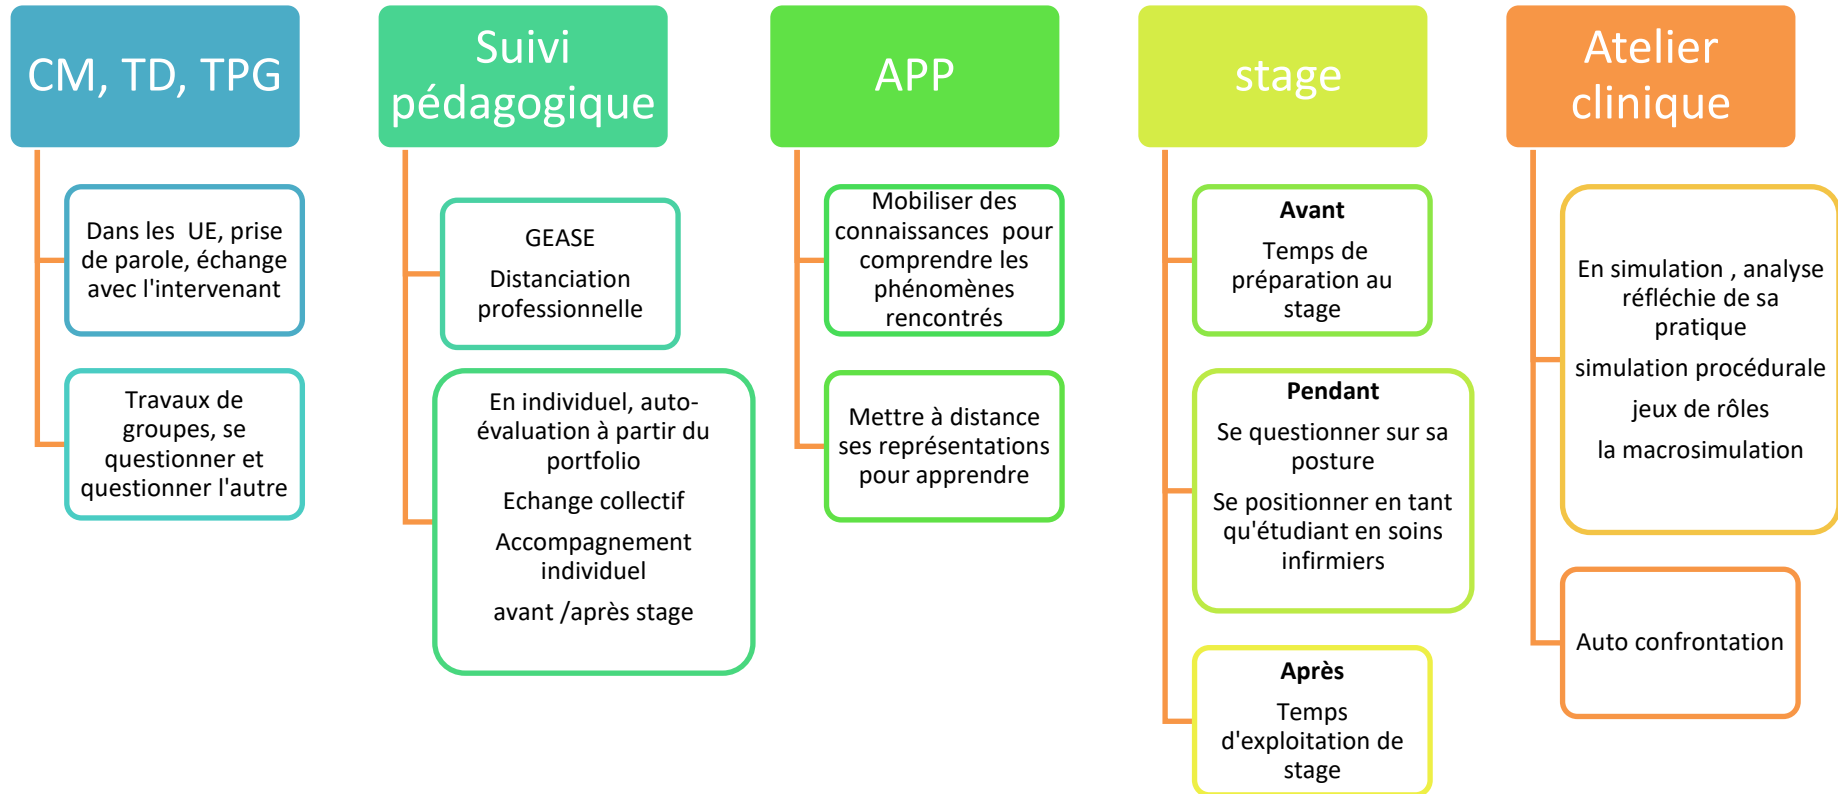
CM, TD, TPG

Dans les UE, prise de parole, échange avec l'intervenant

Travaux de groupes, se questionner et questionner l'autre

Suivi pédagogique

GEASE

Distanciation professionnelle

En individuel, auto-évaluation à partir du portfolio

Echange collectif

Accompagnement individuel

avant /après stage

APP

Mobiliser des connaissances pour comprendre les phénomènes rencontrés

Mettre à distance ses représentations pour apprendre

stage

**Avant**

Temps de préparation au stage

**Pendant**

Se questionner sur sa posture

Se positionner en tant qu'étudiant en soins infirmiers

**Après**

Temps d'exploitation de stage

Atelier clinique

En simulation , analyse réfléchie de sa pratique

simulation procédurale

jeux de rôles

la macrosimulation

Auto confrontation